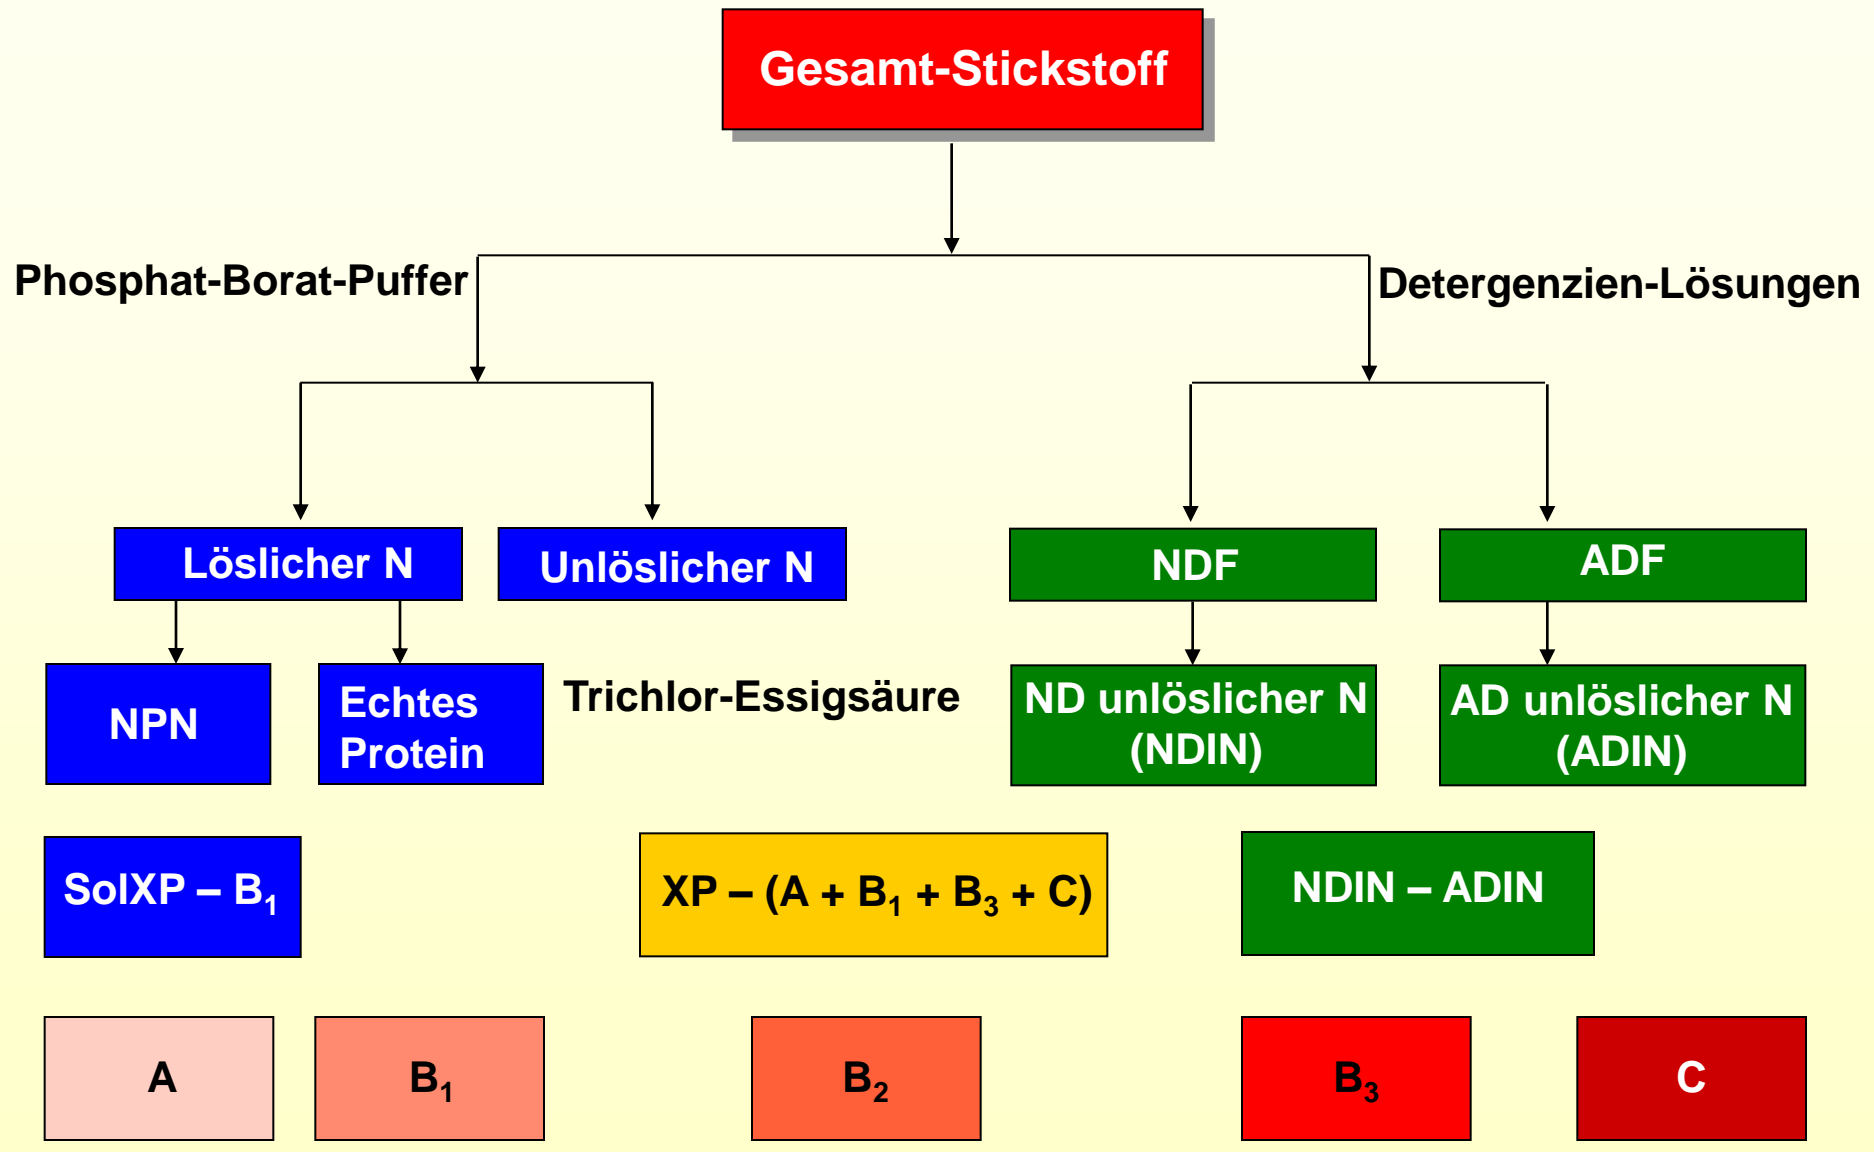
Gesamt-Stickstoff

Phosphat-Borat-Puffer

Detergenzien-Lösungen

Löslicher N

Unlöslicher N

NDF

ADF

NPN

Echtes Protein

Trichlor-Essigsäure

ND unlöslicher N (NDIN)

AD unlöslicher N (ADIN)

SolXP – $B_1$

XP – (A + $B_1$ + $B_3$ + C)

NDIN – ADIN

A

$B_1$

$B_2$

$B_3$

C